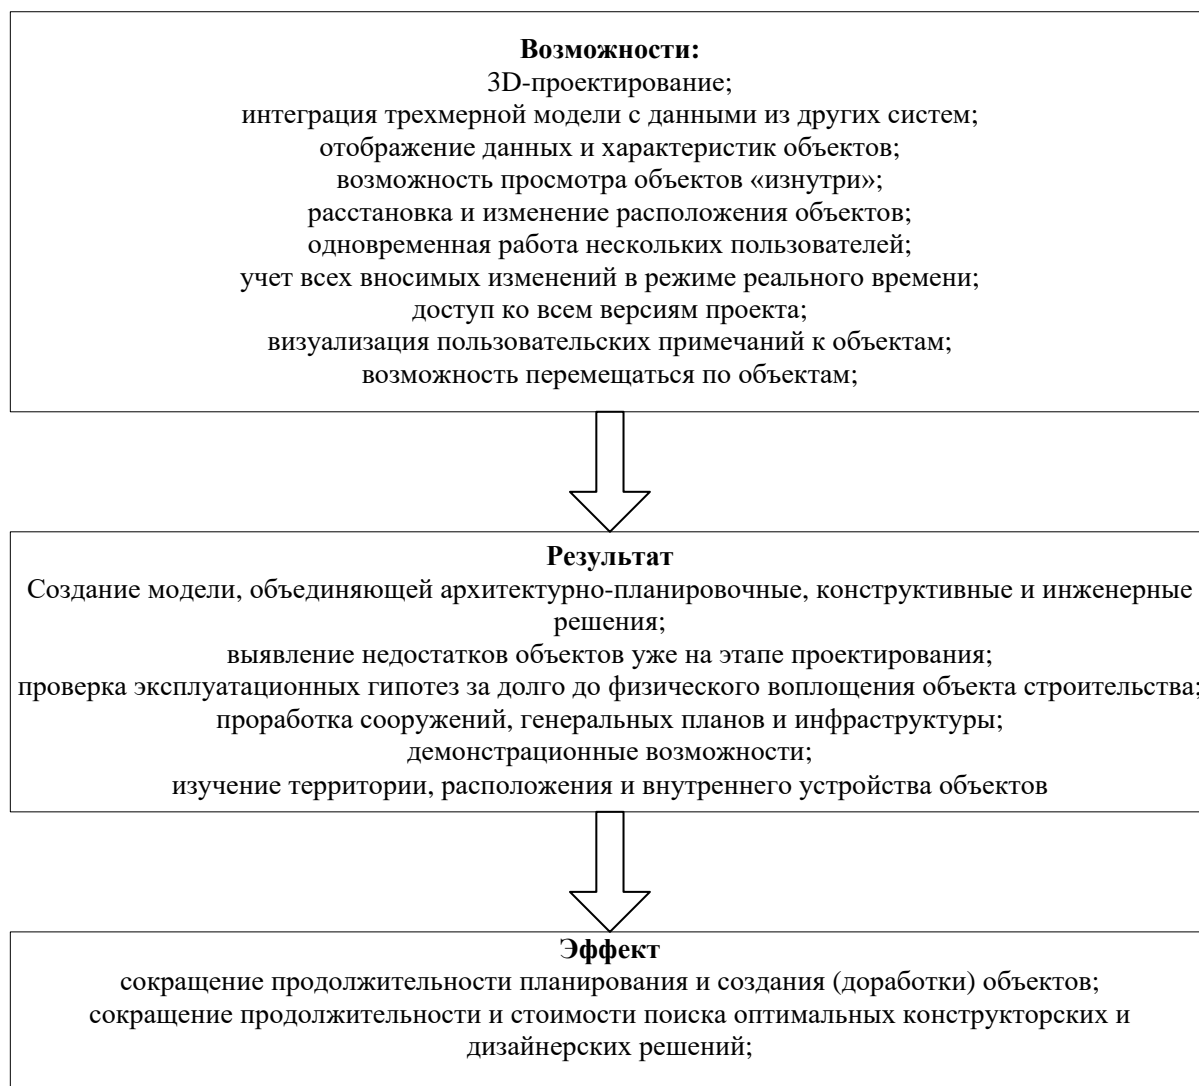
**Возможности:**
3D-проектирование;
интеграция трехмерной модели с данными из других систем;
отображение данных и характеристик объектов;
возможность просмотра объектов «изнутри»;
расстановка и изменение расположения объектов;
одновременная работа нескольких пользователей;
учет всех вносимых изменений в режиме реального времени;
доступ ко всем версиям проекта;
визуализация пользовательских примечаний к объектам;
возможность перемещаться по объектам;

**Результат**
Создание модели, объединяющей архитектурно-планировочные, конструктивные и инженерные решения;
выявление недостатков объектов уже на этапе проектирования;
проверка эксплуатационных гипотез за долго до физического воплощения объекта строительства;
проработка сооружений, генеральных планов и инфраструктуры;
демонстрационные возможности;
изучение территории, расположения и внутреннего устройства объектов

**Эффект**
сокращение продолжительности планирования и создания (доработки) объектов;
сокращение продолжительности и стоимости поиска оптимальных конструкторских и дизайнерских решений;